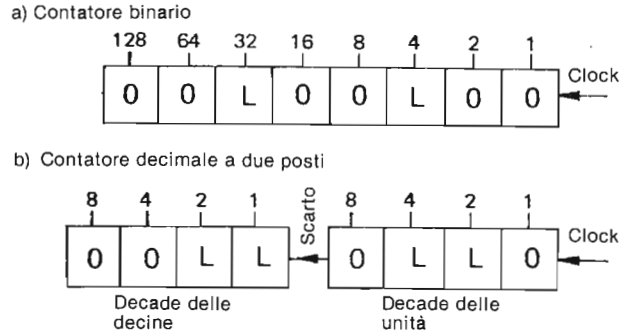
a) Contatore binario

| 128 | 64 | 32 | 16 | 8 | 4 | 2 | 1 |
|---|---|---|---|---|---|---|---|
| 0 | 0 | L | 0 | 0 | L | 0 | 0 |

Clock

b) Contatore decimale a due posti

| 8 | 4 | 2 | 1 |
|---|---|---|---|
| 0 | 0 | L | L |

Scarto

| 8 | 4 | 2 | 1 |
|---|---|---|---|
| 0 | L | L | 0 |

Clock

Decade delle decine

Decade delle unità